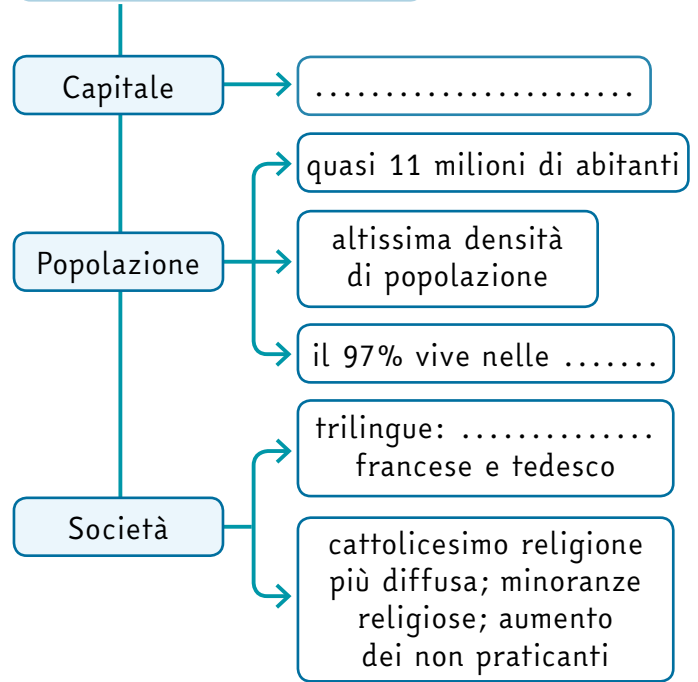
Capitale
........................

Popolazione
quasi 11 milioni di abitanti
altissima densità di popolazione
il 97% vive nelle .......

Società
trilingue: .............. francese e tedesco
cattolicesimo religione più diffusa; minoranze religiose; aumento dei non praticanti